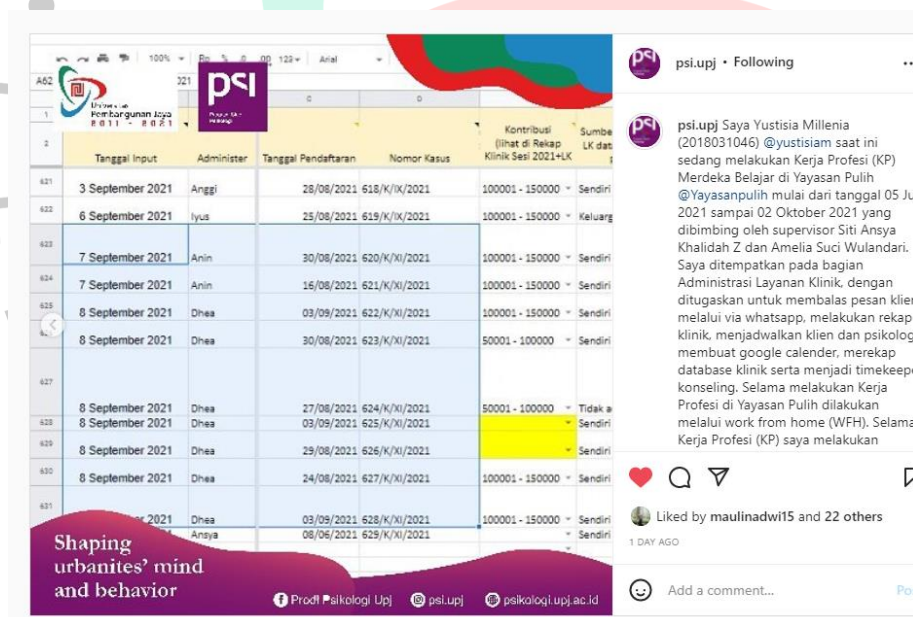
100% Arial

A62 21

Universitas Pembangunan Jaya 2011 - 2021

psi

| | Tanggal Input | Administer | Tanggal Pendaftaran | Nomor Kasus | Kontribusi (lihat di Rekap Klinik Sesi 2021+LK | Sumbe LK dat |
|---|---|---|---|---|---|---|
| 621 | 3 September 2021 | Anggi | 28/08/2021 | 618/K/IX/2021 | 100001 - 150000 | Sendiri |
| 622 | 6 September 2021 | Iyus | 25/08/2021 | 619/K/IX/2021 | 100001 - 150000 | Keluarg |
| 623 | 7 September 2021 | Anin | 30/08/2021 | 620/K/XI/2021 | 100001 - 150000 | Sendiri |
| 624 | 7 September 2021 | Anin | 16/08/2021 | 621/K/XI/2021 | 100001 - 150000 | Sendiri |
| 625 | 8 September 2021 | Dhea | 03/09/2021 | 622/K/XI/2021 | 100001 - 150000 | Sendiri |
| 626 | 8 September 2021 | Dhea | 30/08/2021 | 623/K/XI/2021 | 50001 - 100000 | Sendiri |
| 627 | 8 September 2021 | Dhea | 27/08/2021 | 624/K/XI/2021 | 50001 - 100000 | Tidak a |
| 628 | 8 September 2021 | Dhea | 03/09/2021 | 625/K/XI/2021 | | Sendiri |
| 629 | 8 September 2021 | Dhea | 29/08/2021 | 626/K/XI/2021 | | Sendiri |
| 630 | 8 September 2021 | Dhea | 24/08/2021 | 627/K/XI/2021 | 100001 - 150000 | Sendiri |
| 631 | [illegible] 2021 | Dhea | 03/09/2021 | 628/K/XI/2021 | 100001 - 150000 | Sendiri |
| | | Ansya | 08/06/2021 | 629/K/XI/2021 | | Sendiri |

Shaping urbanites' mind and behavior

Prodi Psikologi Upj psi.upj psikologi.upj.ac.id

psi.upj • Following

psi.upj Saya Yustisia Millenia (2018031046) @yustisiam saat ini sedang melakukan Kerja Profesi (KP) Merdeka Belajar di Yayasan Pulih @Yayasanpulih mulai dari tanggal 05 Ju 2021 sampai 02 Oktober 2021 yang dibimbing oleh supervisor Siti Ansya Khalidah Z dan Amelia Suci Wulandari. Saya ditempatkan pada bagian Administrasi Layanan Klinik, dengan ditugaskan untuk membalas pesan klien melalui via whatsapp, melakukan rekap klinik, menjadwalkan klien dan psikolog membuat google calender, merekap database klinik serta menjadi timekeepe konseling. Selama melakukan Kerja Profesi di Yayasan Pulih dilakukan melalui work from home (WFH). Selama Kerja Profesi (KP) saya melakukan

Liked by maulinadwi15 and 22 others

1 DAY AGO

Add a comment...

Po